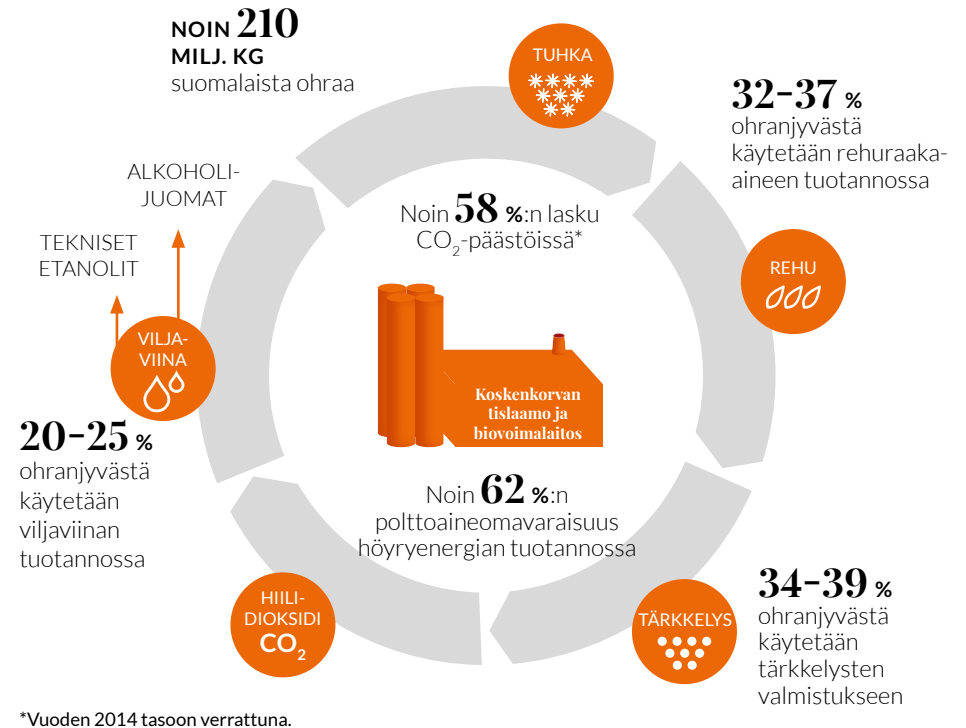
NOIN 210
MILJ. KG
suomalaista ohraa

TUHKA

32–37 %
ohranjyvästä käytetään rehuraaka-aineen tuotannossa

ALKOHOLI-
JUOMAT

TEKNISET
ETANOLIT

Noin 58 %:n lasku $CO_2$-päästöissä*

REHU

VILJA-
VIINA

Koskenkorvan tislaamo ja biovoimalaitos

20–25 %
ohranjyvästä käytetään viljaviinan tuotannossa

Noin 62 %:n polttoaineomavaraisuus höyryenergian tuotannossa

34–39 %
ohranjyvästä käytetään tärkkelysten valmistukseen

HIILI-
DIOKSIDI
$CO_2$

TÄRKKELYS

*Vuoden 2014 tasoon verrattuna.